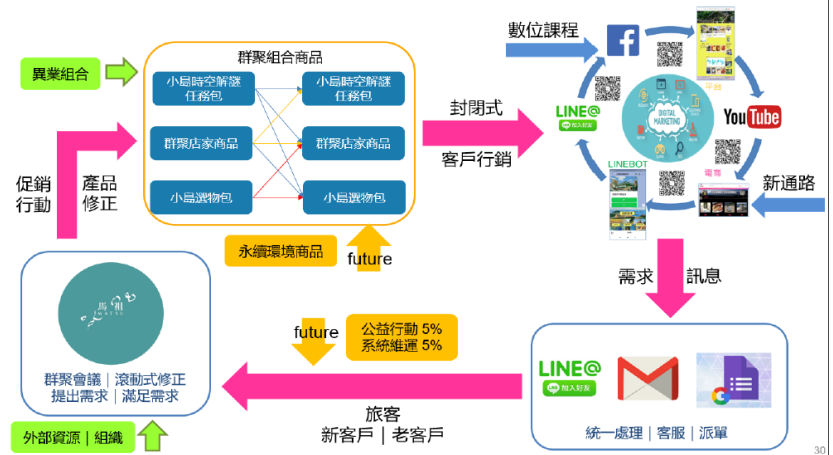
異業組合

群聚組合商品

小島時空解謎任務包

群聚店家商品

小島選物包

小島時空解謎任務包

群聚店家商品

小島選物包

永續環境商品

future

促銷行動

產品修正

封閉式

客戶行銷

數位課程

LINE@

DIGITAL MARKETING

YouTube

平台

LINEBOT

電商

新通路

需求

訊息

馬祖 TWAYAI

群聚會議｜滾動式修正
提出需求｜滿足需求

外部資源｜組織

future

公益行動 5%
系統維運 5%

旅客
新客戶｜老客戶

LINE@

加入好友

統一處理｜客服｜派單

30